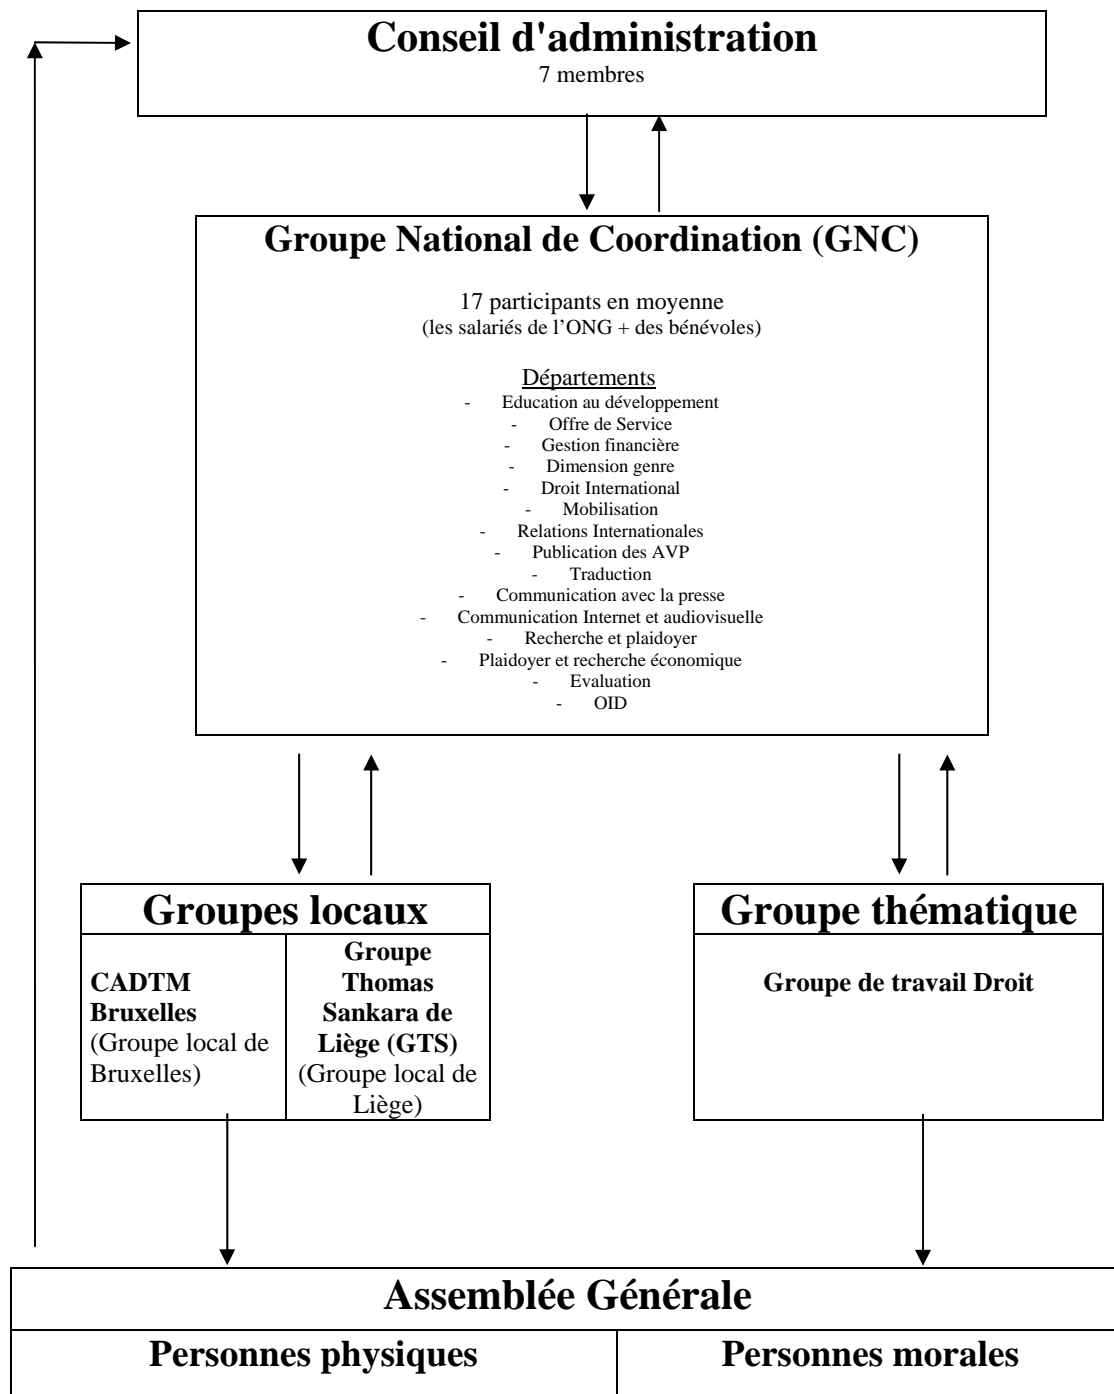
Conseil d'administration
7 membres

Groupe National de Coordination (GNC)

17 participants en moyenne
(les salariés de l'ONG + des bénévoles)

Départements
- Education au développement
- Offre de Service
- Gestion financière
- Dimension genre
- Droit International
- Mobilisation
- Relations Internationales
- Publication des AVP
- Traduction
- Communication avec la presse
- Communication Internet et audiovisuelle
- Recherche et plaidoyer
- Plaidoyer et recherche économique
- Evaluation
- OID

Groupes locaux

| CADTM Bruxelles (Groupe local de Bruxelles) | Groupe Thomas Sankara de Liège (GTS) (Groupe local de Liège) |
|---|---|

Groupe thématique

Groupe de travail Droit

Assemblée Générale

| Personnes physiques | Personnes morales |
|---|---|